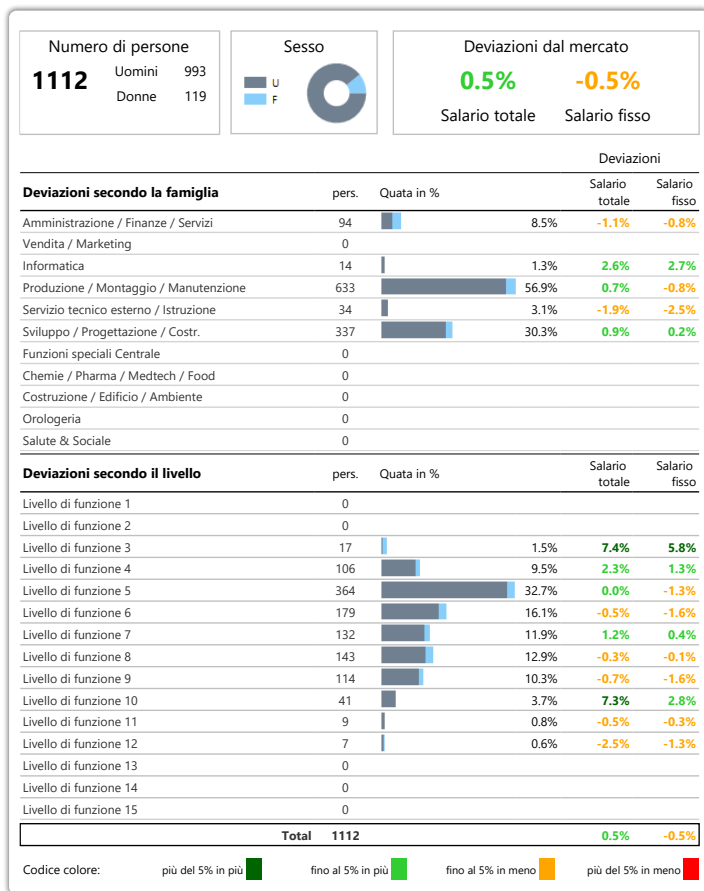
Numero di persone

1112 Uomini 993
Donne 119

Sesso

U
F

Deviazioni dal mercato

0.5% -0.5%

Salario totale Salario fisso

| Deviazioni secondo la famiglia | pers. | Quata in % | | Salario totale | Salario fisso |
|---|---|---|---|---|---|
| Amministrazione / Finanze / Servizi | 94 | | 8.5% | -1.1% | -0.8% |
| Vendita / Marketing | 0 | | | | |
| Informatica | 14 | | 1.3% | 2.6% | 2.7% |
| Produzione / Montaggio / Manutenzione | 633 | | 56.9% | 0.7% | -0.8% |
| Servizio tecnico esterno / Istruzione | 34 | | 3.1% | -1.9% | -2.5% |
| Sviluppo / Progettazione / Costr. | 337 | | 30.3% | 0.9% | 0.2% |
| Funzioni speciali Centrale | 0 | | | | |
| Chemie / Pharma / Medtech / Food | 0 | | | | |
| Costruzione / Edificio / Ambiente | 0 | | | | |
| Orologeria | 0 | | | | |
| Salute & Sociale | 0 | | | | |

Deviazioni

| Deviazioni secondo il livello | pers. | Quata in % | | Salario totale | Salario fisso |
|---|---|---|---|---|---|
| Livello di funzione 1 | 0 | | | | |
| Livello di funzione 2 | 0 | | | | |
| Livello di funzione 3 | 17 | | 1.5% | 7.4% | 5.8% |
| Livello di funzione 4 | 106 | | 9.5% | 2.3% | 1.3% |
| Livello di funzione 5 | 364 | | 32.7% | 0.0% | -1.3% |
| Livello di funzione 6 | 179 | | 16.1% | -0.5% | -1.6% |
| Livello di funzione 7 | 132 | | 11.9% | 1.2% | 0.4% |
| Livello di funzione 8 | 143 | | 12.9% | -0.3% | -0.1% |
| Livello di funzione 9 | 114 | | 10.3% | -0.7% | -1.6% |
| Livello di funzione 10 | 41 | | 3.7% | 7.3% | 2.8% |
| Livello di funzione 11 | 9 | | 0.8% | -0.5% | -0.3% |
| Livello di funzione 12 | 7 | | 0.6% | -2.5% | -1.3% |
| Livello di funzione 13 | 0 | | | | |
| Livello di funzione 14 | 0 | | | | |
| Livello di funzione 15 | 0 | | | | |
| Total | 1112 | | | 0.5% | -0.5% |

Codice colore: più del 5% in più fino al 5% in più fino al 5% in meno più del 5% in meno